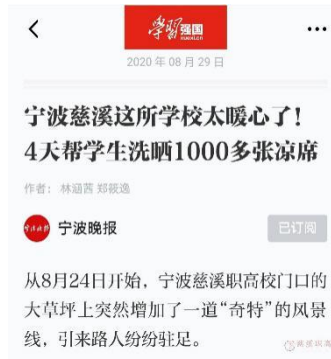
学习强国

2020 年 08 月 29 日

宁波慈溪这所学校太暖心了！4天帮学生洗晒1000多张凉席

作者：林涵茜 郑筱逸

宁波晚报

已订阅

从8月24日开始，宁波慈溪职高校门口的大草坪上突然增加了一道“奇特”的风景线，引来路人纷纷驻足。